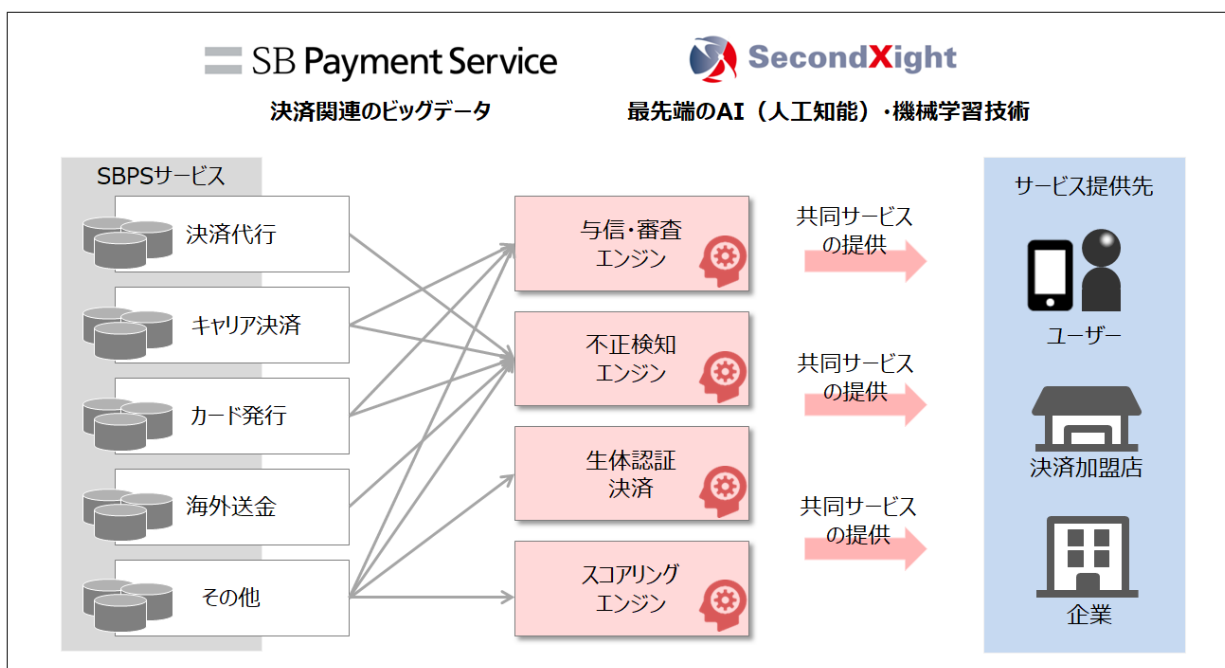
SB Payment Service

SecondXight

決済関連のビッグデータ

最先端のAI（人工知能）・機械学習技術

SBPSサービス

決済代行

キャリア決済

カード発行

海外送金

その他

与信・審査エンジン

不正検知エンジン

生体認証決済

スコアリングエンジン

共同サービスの提供

共同サービスの提供

共同サービスの提供

サービス提供先

ユーザー

決済加盟店

企業